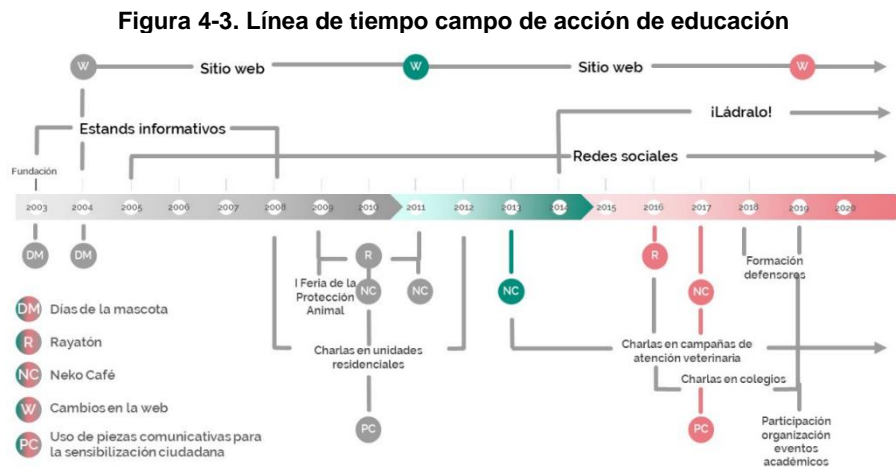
Figura 4-3. Línea de tiempo campo de acción de educación

W
Sitio web
W
Sitio web
W

¡Ládralo!

Estands informativos

Fundación

Redes sociales

2003 2004 2005 2006 2007 2008 2009 2010 2011 2012 2013 2014 2015 2016 2017 2018 2019 2020

DM DM

R
I Feria de la Protección Animal
NC
NC
NC
Charlas en unidades residenciales
PC

R
NC
Formación defensores
Charlas en campañas de atención veterinaria
Charlas en colegios
PC
Participación organización eventos académicos

DM Días de la mascota
R Rayatón
NC Neko Café
W Cambios en la web
PC Uso de piezas comunicativas para la sensibilización ciudadana